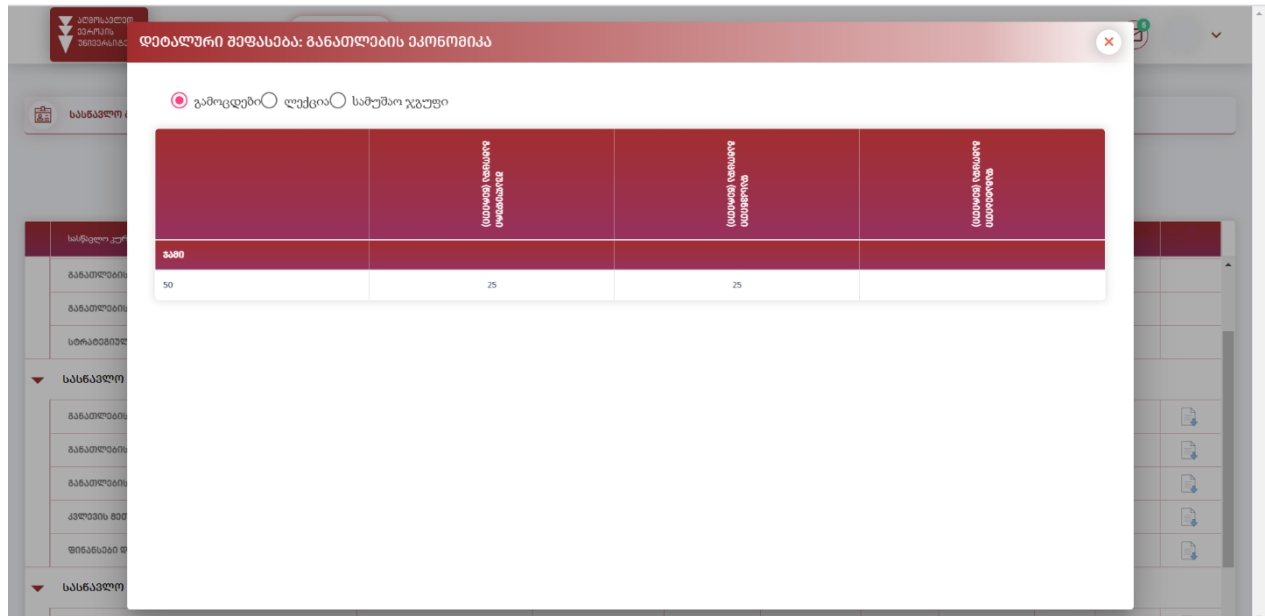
აღმოსავლეთ ევროპის უნივერსიტეტი

დეტალური შეფასება: განათლების ეკონომიკა

×

გამოცდები ლექცია სამუშაო ჯგუფი

| | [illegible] | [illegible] | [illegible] |
|---|---|---|---|
| ჯამი | | | |
| 50 | 25 | 25 | |

სასწავლო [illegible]

სასწავლო კურ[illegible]

განათლების

განათლების

სტრატეგიულ

სასწავლო

განათლების

განათლების

განათლების

კვლევის მეთ

ფინანსები დ

სასწავლო